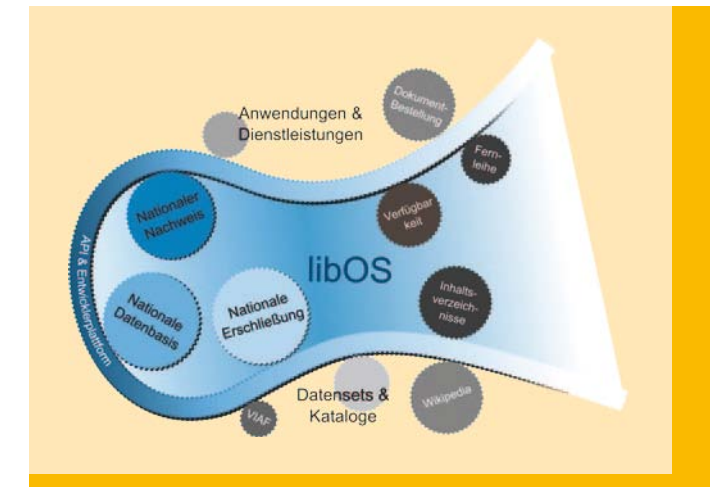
Anwendungen & Dienstleistungen

Dokument-Bestellung

Fern-leihe

Verfügbar-keit

Nationaler Nachweis

API & Entwicklerplattform

libOS

Nationale Datenbasis

Nationale Erschließung

Inhalts-verzeich-nisse

Datensets & Kataloge

Wikipedia

VIAF